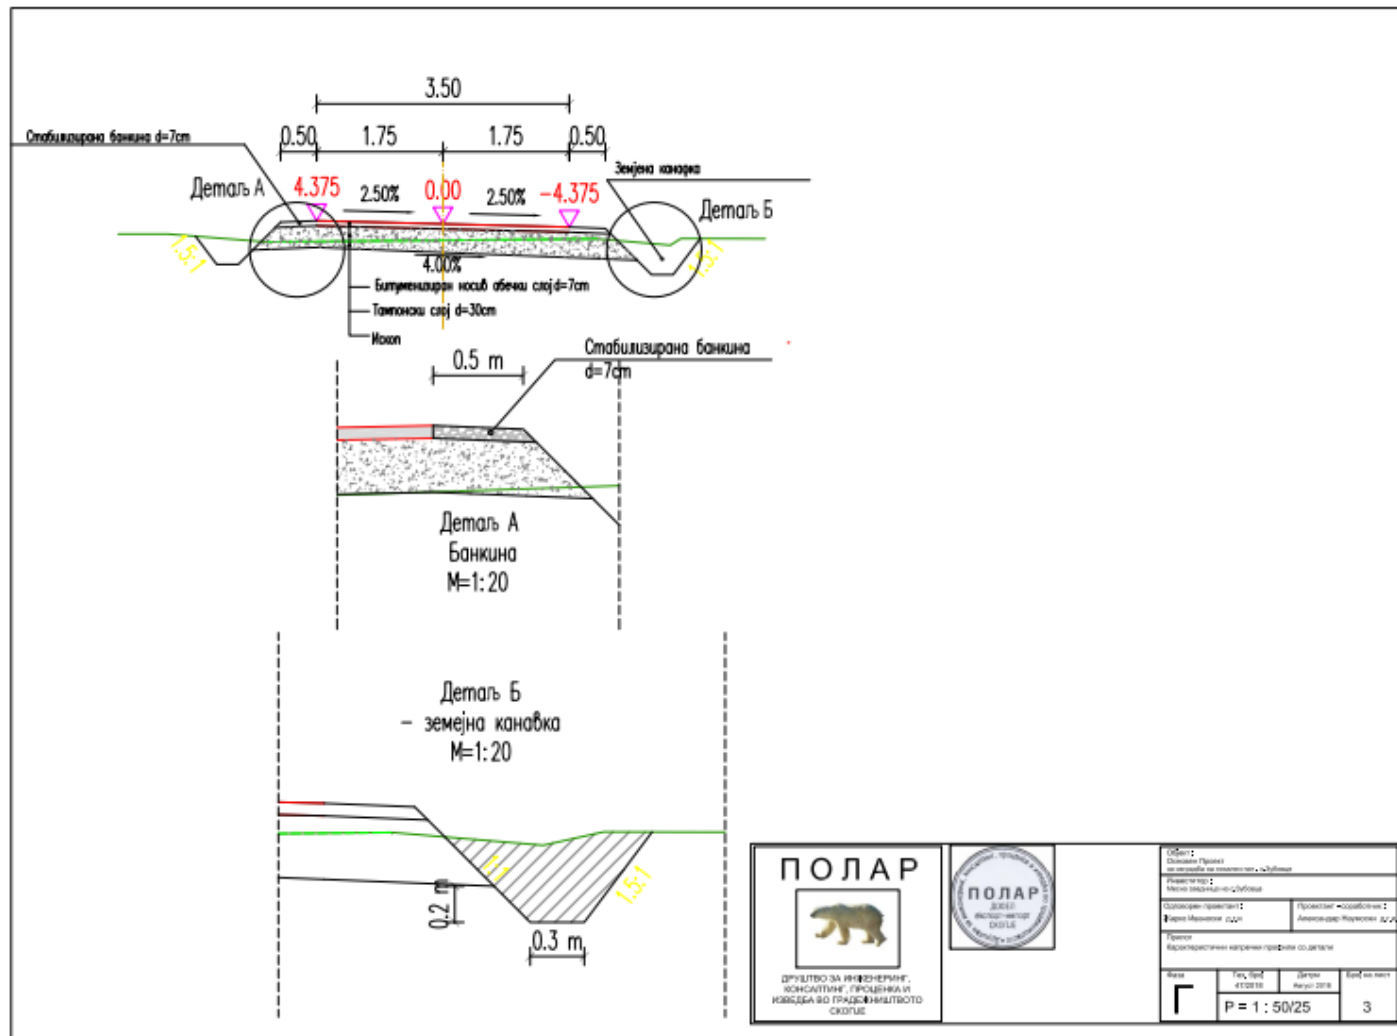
3.50

0.50 1.75 1.75 0.50

Стабилизирана банкина d=7cm

Земјена канавка

Детаљ А

Детаљ Б

4.375 2.50% 0.00 2.50% -4.375

1.5:1

1.5:1

4.00%

Битуменизиран носив абечки слој d=7cm

Тампонски слој d=30cm

Ископ

0.5 m

Стабилизирана банкина d=7cm

Детаљ А
Банкина
M=1:20

Детаљ Б
- земјена канавка
M=1:20

1:1

1.5:1

0.2 m

0.3 m

ПОЛАР

ДРУШТВО ЗА ИНЖЕНЕРИНГ, КОНСАЛТИНГ, ПРОЦЕНКА И ИЗВЕДБА ВО ГРАДЕЖНИШТВОТО СКОПЈЕ

ПОЛАР
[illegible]

Објект:
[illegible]

Инвеститор:
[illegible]

Одговорен проектант: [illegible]

Проектант соработник: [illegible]

Прилог:
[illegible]

Фаза
Г

Тех. број
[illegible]

Датум
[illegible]

Број на лист
3

P = 1 : 50/25